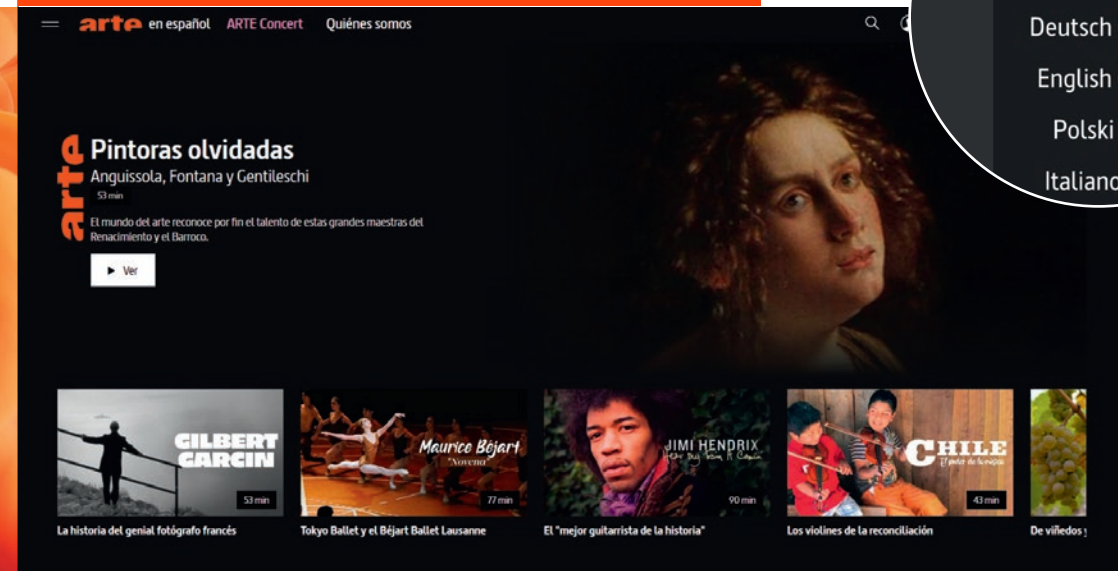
arte en español ARTE Concert Quiénes somos

Deutsch
English
Polski
Italiano

arte
Pintoras olvidadas
Anguissola, Fontana y Gentileschi
53 min
El mundo del arte reconoce por fin el talento de estas grandes maestras del Renacimiento y el Barroco.
▶ Ver

GILBERT GARCIN
53 min
La historia del genial fotógrafo francés

Maurice Béjart "Noveno"
77 min
Tokyo Ballet y el Béjart Ballet Lausanne

JIMI HENDRIX
90 min
El "mejor guitarrista de la historia"

CHILE
43 min
Los violines de la reconciliación

De viñedos y